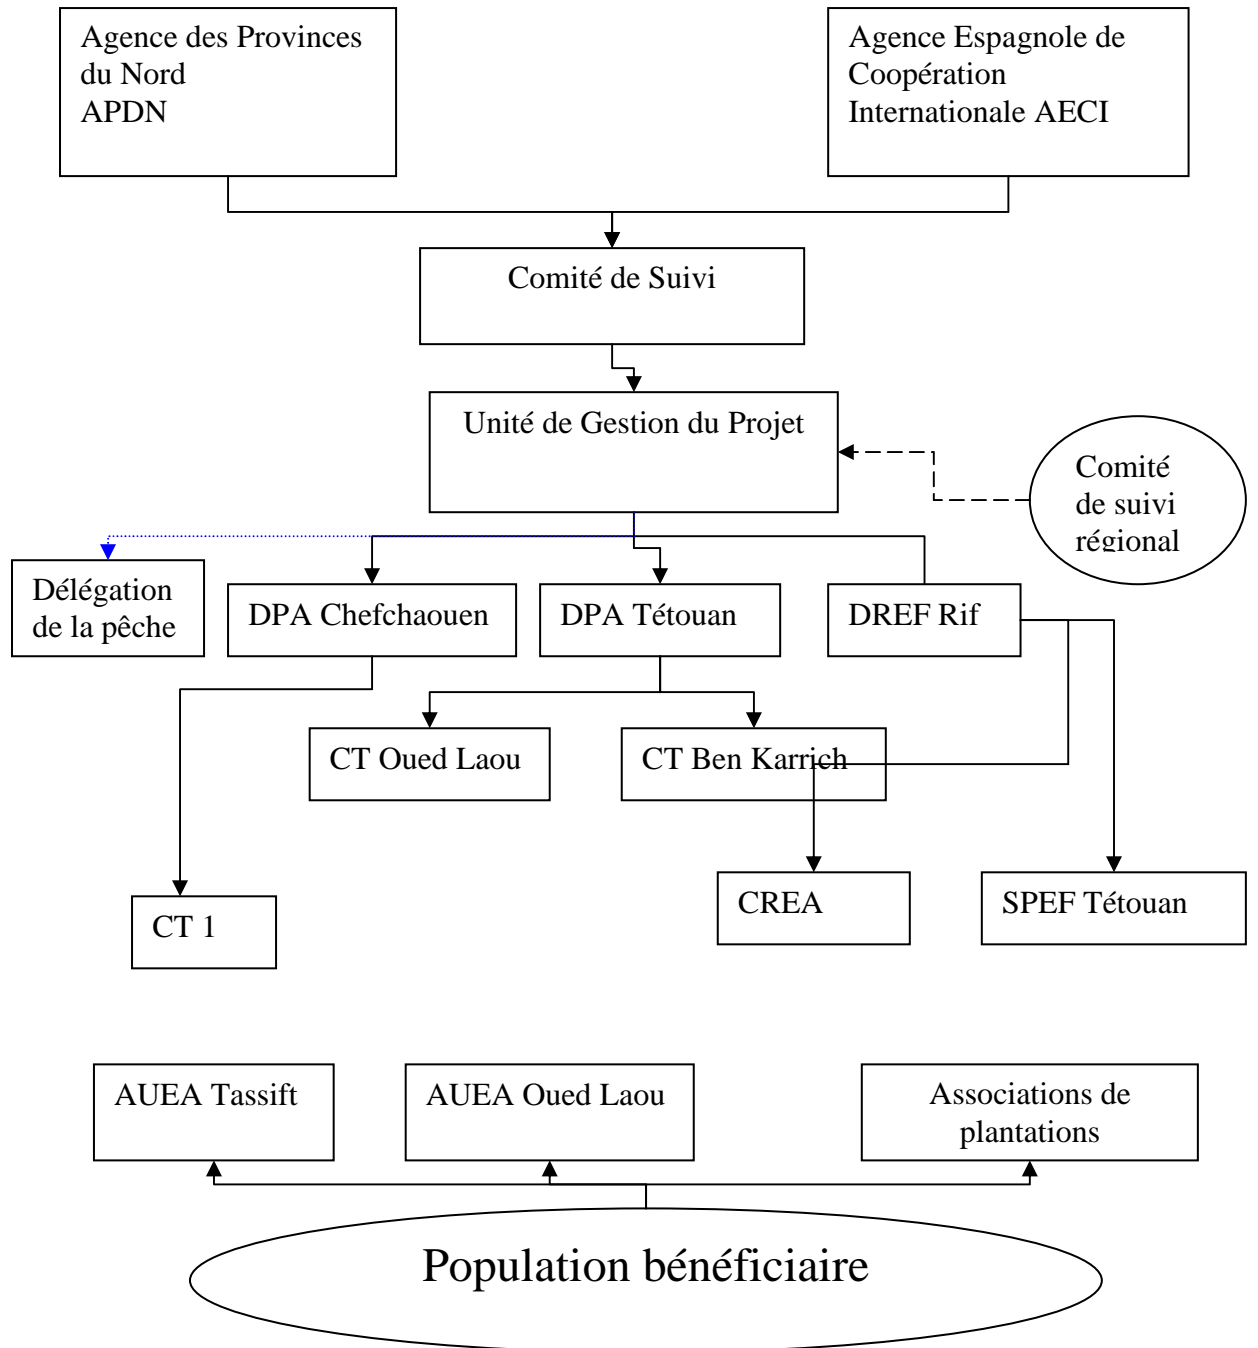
Agence des Provinces du Nord APDN

Agence Espagnole de Coopération Internationale AECI

Comité de Suivi

Unité de Gestion du Projet

Comité de suivi régional

Délégation de la pêche

DPA Chefchaouen

DPA Tétouan

DREF Rif

CT Oued Laou

CT Ben Karrich

CT 1

CREA

SPEF Tétouan

AUEA Tassift

AUEA Oued Laou

Associations de plantations

Population bénéficiaire